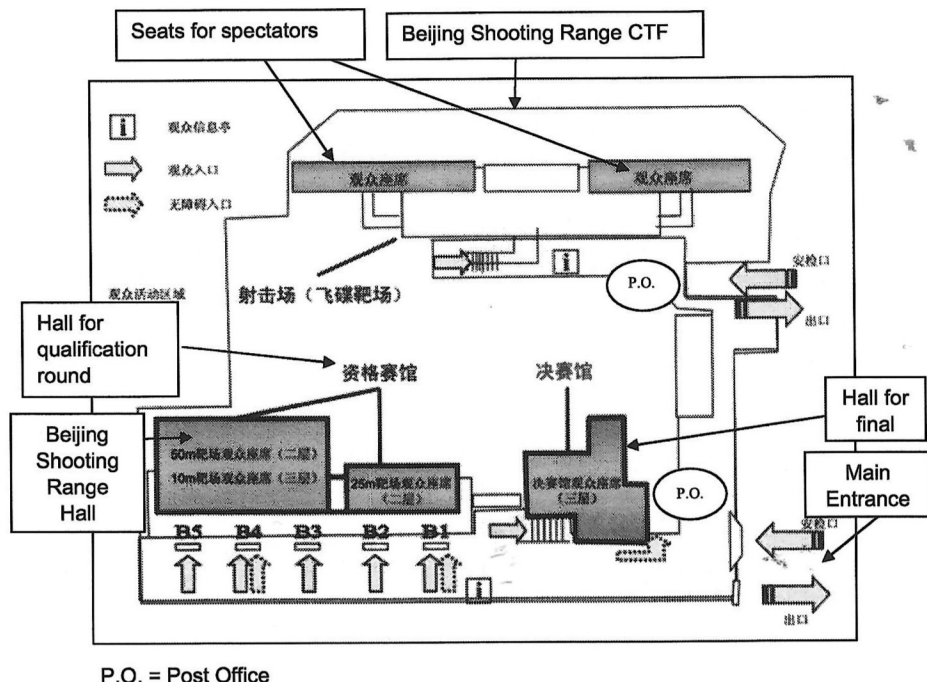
Seats for spectators

Beijing Shooting Range CTF

i 观众信息亭

观众入口

无障碍入口

观众座席

观众座席

i

P.O.

安检口

出口

观众活动区域

射击场（飞碟靶场）

Hall for qualification round

资格赛馆

决赛馆

Hall for final

Beijing Shooting Range Hall

50m靶场观众座席（二层）
10m靶场观众座席（三层）

25m靶场观众座席（二层）

决赛馆观众座席（三层）

P.O.

Main Entrance

安检口

B5 B4 B3 B2 B1

i

出口

P.O. = Post Office